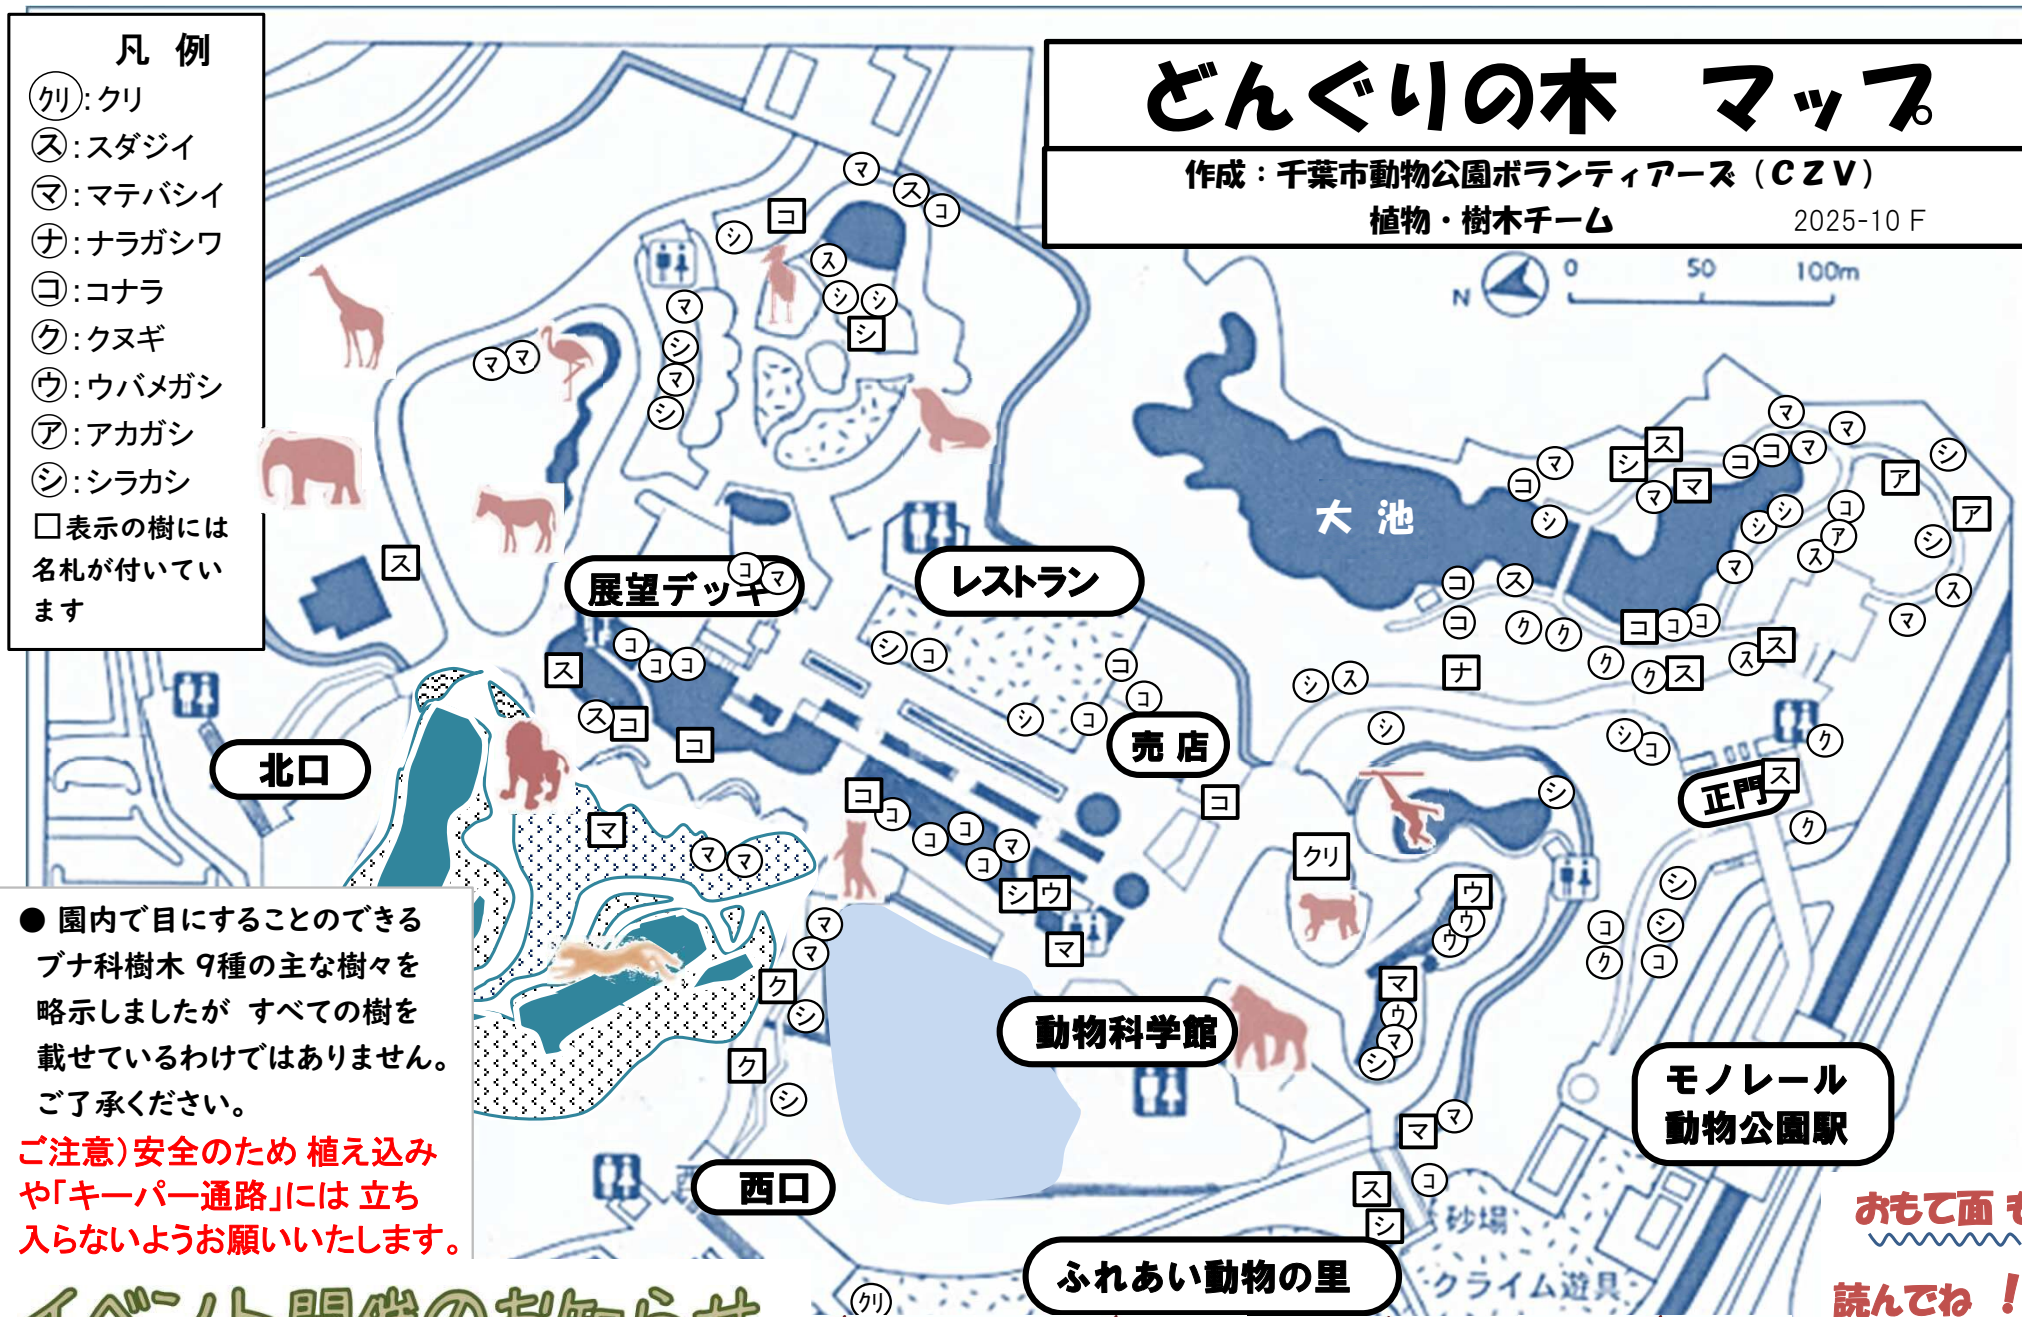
凡 例
クリ: クリ
ス: スダジイ
マ: マテバシイ
ナ: ナラガシワ
コ: コナラ
ク: クヌギ
ウ: ウバメガシ
ア: アカガシ
シ: シラカシ
□表示の樹には名札が付いています

どんぐりの木 マップ
作成：千葉市動物公園ボランティアーズ（CZV）
植物・樹木チーム 2025-10 F

0 50 100m
N

大 池
展望デッキ
レストラン
売 店
北口
正門
西口
動物科学館
モノレール動物公園駅
ふれあい動物の里
砂場
クライム遊具

● 園内で目にすることのできるブナ科樹木 9種の主な樹々を略示しましたが すべての樹を載せているわけではありません。ご了承ください。
ご注意）安全のため 植え込みや「キーパー通路」には 立ち入らないようお願いいたします。

おもて面も
読んでね！
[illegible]